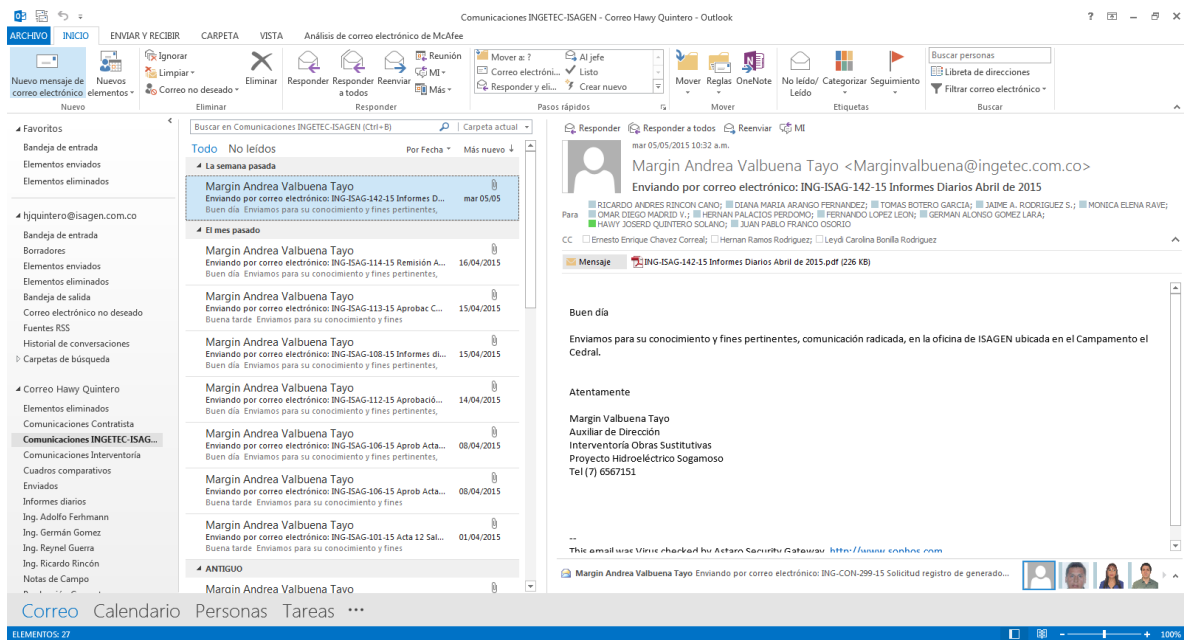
Comunicaciones INGETEC-ISAGEN - Correo Hawy Quintero - Outlook

ARCHIVO INICIO ENVIAR Y RECIBIR CARPETA VISTA Análisis de correo electrónico de McAfee

Nuevo mensaje de correo electrónico Nuevos elementos
Nuevo
Ignorar Limpiar Correo no deseado Eliminar
Eliminar
Responder Responder a todos Reenviar Reunión MI Más
Responder
Mover a: ? Correo electróni... Responder y eli... Al jefe Listo Crear nuevo
Pasos rápidos
Mover Reglas OneNote
Mover
No leído/ Leído Categorizar Seguimiento
Etiquetas
Buscar personas Libreta de direcciones Filtrar correo electrónico
Buscar

Favoritos
Bandeja de entrada
Elementos enviados
Elementos eliminados

hjquintero@isagen.com.co
Bandeja de entrada
Borradores
Elementos enviados
Elementos eliminados
Bandeja de salida
Correo electrónico no deseado
Fuentes RSS
Historial de conversaciones
Carpetas de búsqueda

Correo Hawy Quintero
Elementos eliminados
Comunicaciones Contratista
Comunicaciones INGETEC-ISAG...
Comunicaciones Interventoría
Cuadros comparativos
Enviados
Informes diarios
Ing. Adolfo Fehrmann
Ing. Germán Gomez
Ing. Reynel Guerra
Ing. Ricardo Rincón
Notas de Campo

Buscar en Comunicaciones INGETEC-ISAGEN (Ctrl+B) | Carpeta actual
Todo No leídos Por Fecha Más nuevo
La semana pasada
Margin Andrea Valbuena Tayo
Enviando por correo electrónico: ING-ISAG-142-15 Informes D... mar 05/05
Buen día Enviamos para su conocimiento y fines pertinentes,
El mes pasado
Margin Andrea Valbuena Tayo
Enviando por correo electrónico: ING-ISAG-114-15 Remisión A... 16/04/2015
Buen día Enviamos para su conocimiento y fines pertinentes,
Margin Andrea Valbuena Tayo
Enviando por correo electrónico: ING-ISAG-113-15 Aprobac C... 15/04/2015
Buena tarde Enviamos para su conocimiento y fines
Margin Andrea Valbuena Tayo
Enviando por correo electrónico: ING-ISAG-108-15 Informes di... 15/04/2015
Buen día Enviamos para su conocimiento y fines pertinentes,
Margin Andrea Valbuena Tayo
Enviando por correo electrónico: ING-ISAG-112-15 Aprobació... 14/04/2015
Buen día Enviamos para su conocimiento y fines pertinentes,
Margin Andrea Valbuena Tayo
Enviando por correo electrónico: ING-ISAG-106-15 Aprob Acta... 08/04/2015
Buen día Enviamos para su conocimiento y fines pertinentes,
Margin Andrea Valbuena Tayo
Enviando por correo electrónico: ING-ISAG-106-15 Aprob Acta... 08/04/2015
Buena tarde Enviamos para su conocimiento y fines
Margin Andrea Valbuena Tayo
Enviando por correo electrónico: ING-ISAG-101-15 Acta 12 Sal... 01/04/2015
Buena tarde Enviamos para su conocimiento y fines
ANTIGUO
Margin Andrea Valbuena Tayo

Responder Responder a todos Reenviar MI
mar 05/05/2015 10:32 a.m.
Margin Andrea Valbuena Tayo <Marginvalbuena@ingetec.com.co>
Enviando por correo electrónico: ING-ISAG-142-15 Informes Diarios Abril de 2015
Para RICARDO ANDRES RINCON CANO; DIANA MARIA ARANGO FERNANDEZ; TOMAS BOTERO GARCIA; JAIME A. RODRIGUEZ S.; MONICA ELENA RAVE; OMAR DIEGO MADRID V.; HERNAN PALACIOS PERDOMO; FERNANDO LOPEZ LEON; GERMAN ALONSO GOMEZ LARA; HAWY JOSERD QUINTERO SOLANO; JUAN PABLO FRANCO OSORIO
CC Ernesto Enrique Chavez Correal; Hernan Ramos Rodriguez; Leydi Carolina Bonilla Rodriguez
Mensaje ING-ISAG-142-15 Informes Diarios Abril de 2015.pdf (226 KB)

Buen día

Enviamos para su conocimiento y fines pertinentes, comunicación radicada, en la oficina de ISAGEN ubicada en el Campamento el Cedral.

Atentamente

Margin Valbuena Tayo
Auxiliar de Dirección
Interventoría Obras Sustitutivas
Proyecto Hidroeléctrico Sogamoso
Tel (7) 6567151

--
This email was Virus checked by Astaro Security Gateway. http://www.sophos.com

Margin Andrea Valbuena Tayo Enviando por correo electrónico: ING-CON-299-15 Solicitud registro de generado...

Correo Calendario Personas Tareas ···
ELEMENTOS: 27 100%